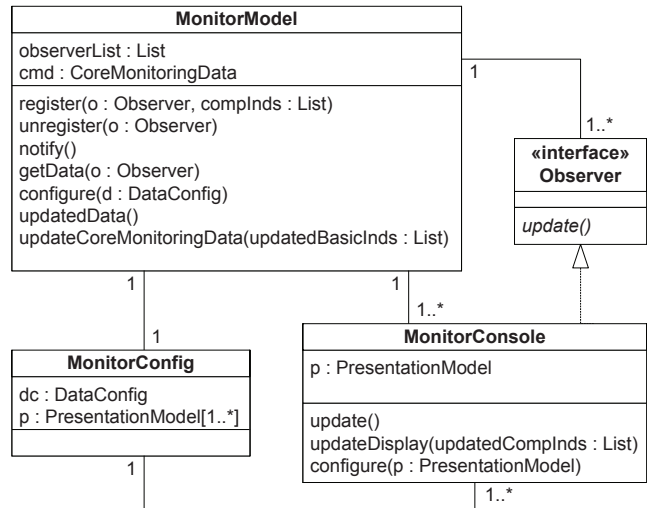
MonitorModel

observerList : List
cmd : CoreMonitoringData

register(o : Observer, compInds : List)
unregister(o : Observer)
notify()
getData(o : Observer)
configure(d : DataConfig)
updatedData()
updateCoreMonitoringData(updatedBasicInds : List)

1

1..*

«interface»
Observer

update()

1

1

1

1..*

MonitorConfig

dc : DataConfig
p : PresentationModel[1..*]

MonitorConsole

p : PresentationModel

update()
updateDisplay(updatedCompInds : List)
configure(p : PresentationModel)

1

1..*